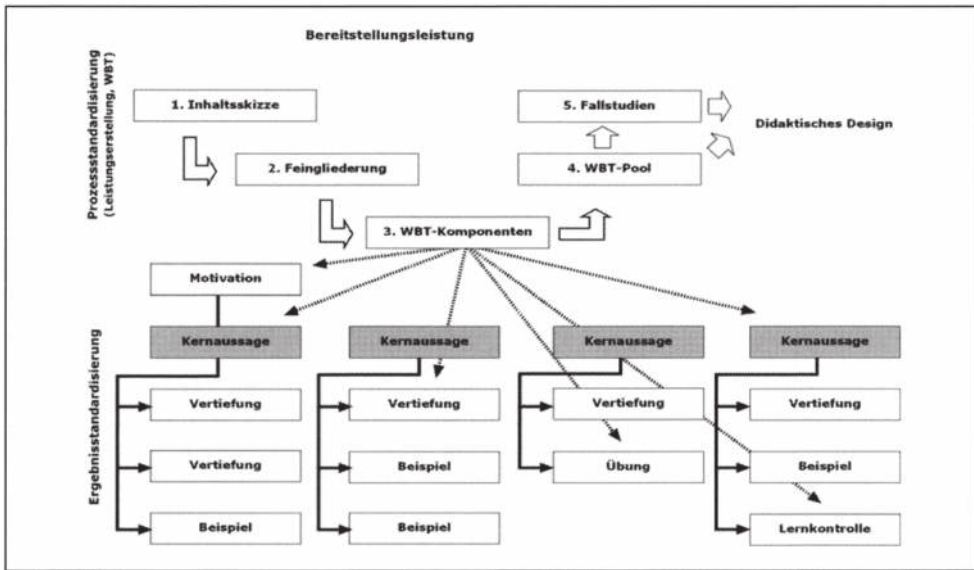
Bereitstellungsleistung

Prozessstandardisierung (Leistungserstellung, WBT)

1. Inhaltsskizze

2. Feingliederung

3. WBT-Komponenten

4. WBT-Pool

5. Fallstudien

Didaktisches Design

Motivation

Ergebnisstandardisierung

Kernaussage

Vertiefung

Vertiefung

Beispiel

Kernaussage

Vertiefung

Beispiel

Beispiel

Kernaussage

Vertiefung

Übung

Kernaussage

Vertiefung

Beispiel

Lernkontrolle